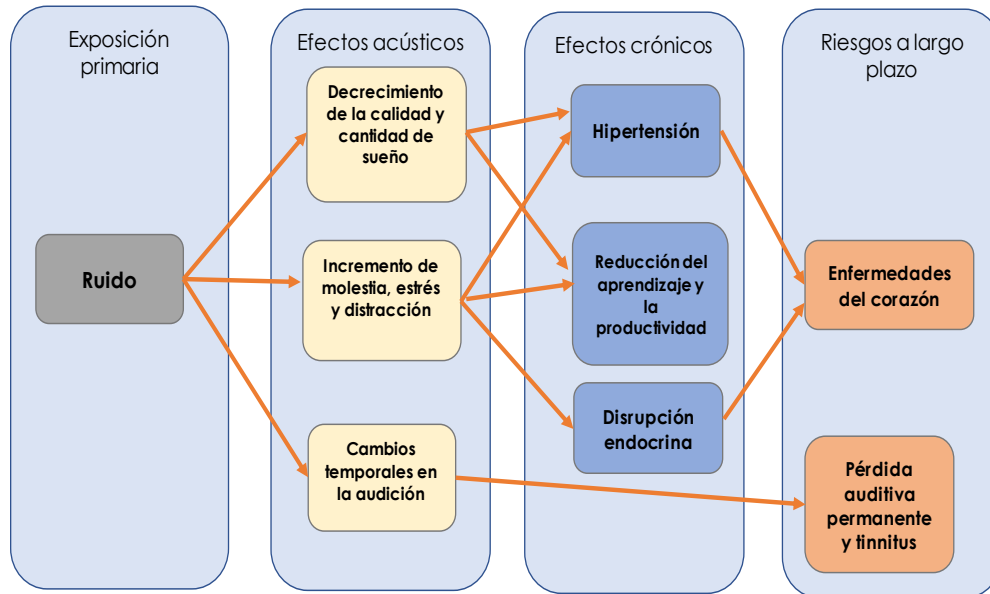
Exposición primaria

Ruido

Efectos acústicos

Decrecimiento de la calidad y cantidad de sueño

Incremento de molestia, estrés y distracción

Cambios temporales en la audición

Efectos crónicos

Hipertensión

Reducción del aprendizaje y la productividad

Disrupción endocrina

Riesgos a largo plazo

Enfermedades del corazón

Pérdida auditiva permanente y tinnitus